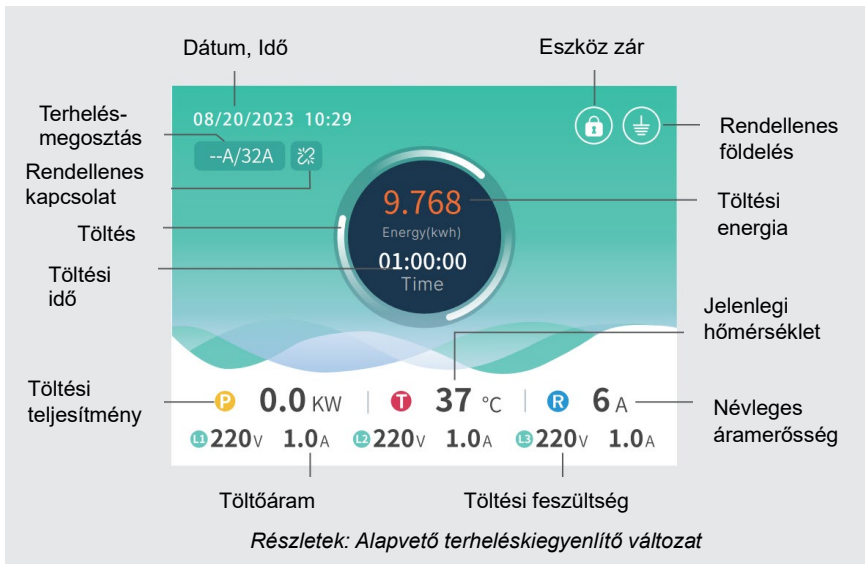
Dátum, Idő

Eszköz zár

Terhelés-megosztás

08/20/2023 10:29

--A/32A

Rendellenes földelés

Rendellenes kapcsolat

9.768

Energy(kwh)

Töltési energia

Töltés

Töltési idő

01:00:00

Time

Jelenlegi hőmérséklet

Töltési teljesítmény

P 0.0 KW

T 37 °C

R 6 A

Névleges áramerősség

L1 220V 1.0A L2 220V 1.0A L3 220V 1.0A

Töltőáram

Töltési feszültség

Részletek: Alapvető terheléskiegyenlítő változat